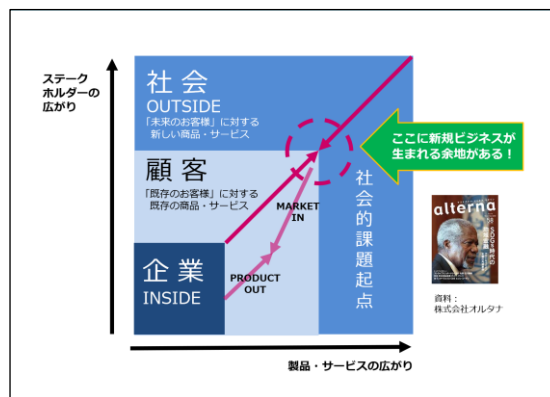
ステーク
ホルダーの
広がり

社 会
OUTSIDE
「未来のお客様」に対する
新しい商品・サービス

顧 客
「既存のお客様」に対する
既存の商品・サービス

企 業
INSIDE

MARKET
IN

PRODUCT
OUT

社
会
的
課
題
起
点

ここに新規ビジネスが
生まれる余地がある！

alterna
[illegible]

資料：
株式会社オルタナ

製品・サービスの広がり